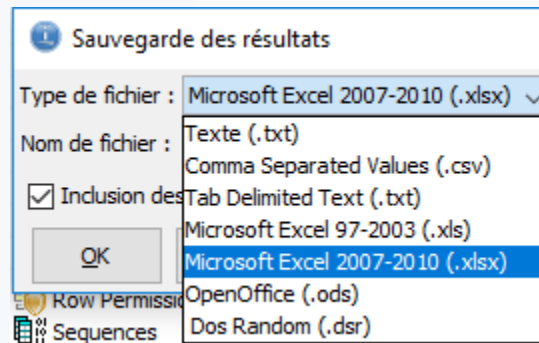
Sauvegarde des résultats

Type de fichier : Microsoft Excel 2007-2010 (.xlsx)

Nom de fichier :

Inclusion des

OK

Texte (.txt)
Comma Separated Values (.csv)
Tab Delimited Text (.txt)
Microsoft Excel 97-2003 (.xls)
Microsoft Excel 2007-2010 (.xlsx)
OpenOffice (.ods)
Dos Random (.dsr)

Row Permissio

Sequences